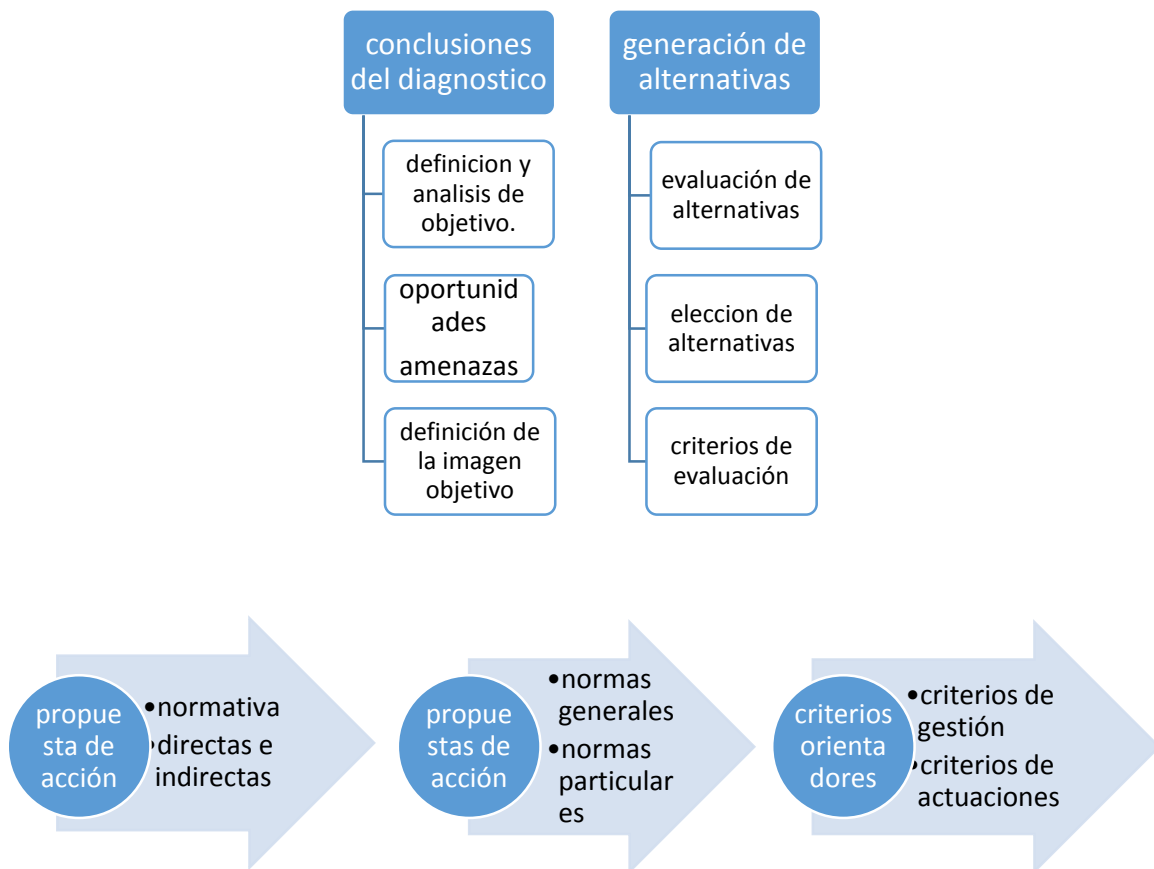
conclusiones del diagnostico

definicion y analisis de objetivo.

oportunidades amenazas

definición de la imagen objetivo

generación de alternativas

evaluación de alternativas

eleccion de alternativas

criterios de evaluación

propuesta de acción

•normativa
•directas e indirectas

propuestas de acción

•normas generales
•normas particulares

criterios orientadores

•criterios de gestión
•criterios de actuaciones